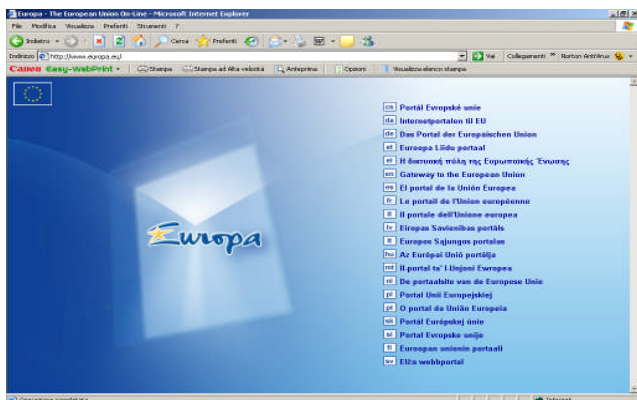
Europa - The European Union On-Line - Microsoft Internet Explorer

File Modifica Visualizza Preferiti Strumenti ?

Indietro Cerca Preferiti

Indirizzo http://www.europa.eu/ Vai Collegamenti Norton AntiVirus

Canon Easy-WebPrint Stampa Stampa ad Alta velocità Anteprima Opzioni Visualizza elenco stampa

Europa

cs Portál Evropské unie
da Internetportalen til EU
de Das Portal der Europäischen Union
et Euroopa Liidu portaal
el Η δικτυακή πύλη της Ευρωπαϊκής Ένωσης
en Gateway to the European Union
es El portal de la Unión Europea
fr Le portail de l'Union européenne
it Il portale dell'Unione europea
lv Eiropas Savienības portāls
lt Europos Sąjungos portalas
hu Az Európai Unió portálja
mt Il-portal tal-Unjoni Ewropea
nl De portaalsite van de Europese Unie
pl Portal Unii Europejskiej
pt O portal da União Europeia
sk Portál Európskej únie
sl Portal Evropske unije
fi Euroopan unionin portaali
sv EU:s webbportal

Operazione completata Internet